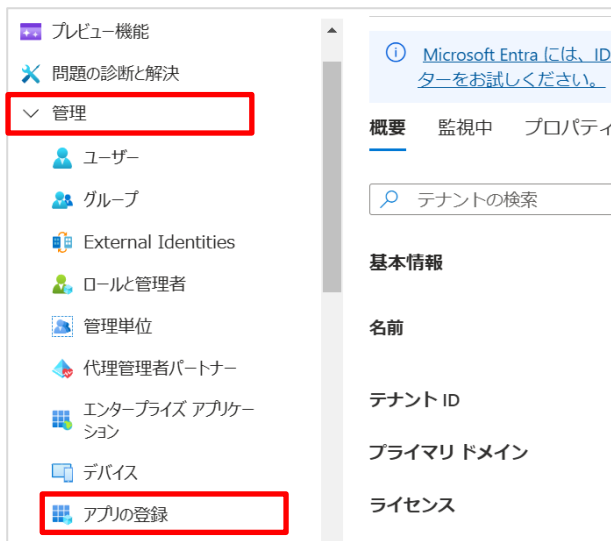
プレビュー機能
問題の診断と解決
管理
ユーザー
グループ
External Identities
ロールと管理者
管理単位
代理管理者パートナー
エンタープライズ アプリケーション
デバイス
アプリの登録

Microsoft Entra には、ID
ターをお試しください。

概要　監視中　プロパティ

テナントの検索

基本情報
名前
テナント ID
プライマリ ドメイン
ライセンス